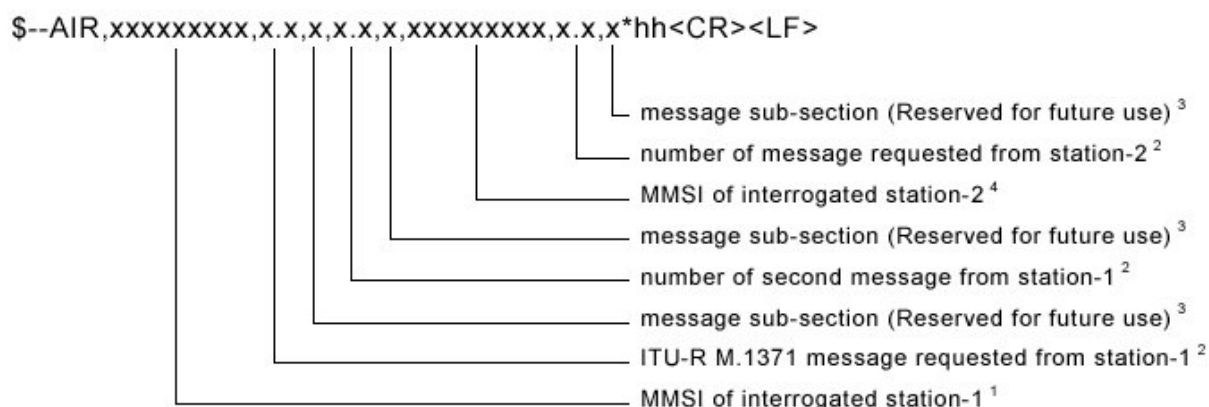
$--AIR,xxxxxxxxx,x.x,x,x.x,x,xxxxxxxxx,x.x,x*hh<CR><LF>

message sub-section (Reserved for future use) $^{3}$

number of message requested from station-2 $^{2}$

MMSI of interrogated station-2 $^{4}$

message sub-section (Reserved for future use) $^{3}$

number of second message from station-1 $^{2}$

message sub-section (Reserved for future use) $^{3}$

ITU-R M.1371 message requested from station-1 $^{2}$

MMSI of interrogated station-1 $^{1}$